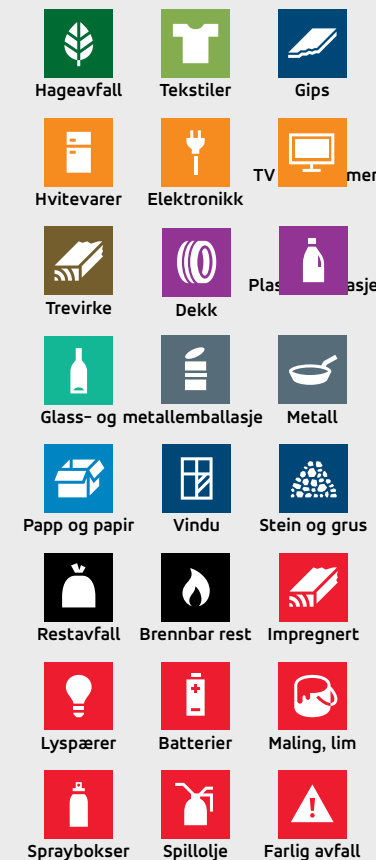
Hageavfall
Tekstiler
Gips

Hvitevarer
Elektronikk
TV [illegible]mer

Trevirke
Dekk
Plas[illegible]asje

Glass- og metallemballasje
Metall

Papp og papir
Vindu
Stein og grus

Restavfall
Brennbar rest
Impregnert

Lyspærer
Batterier
Maling, lim

Spraybokser
Spillolje
Farlig avfall